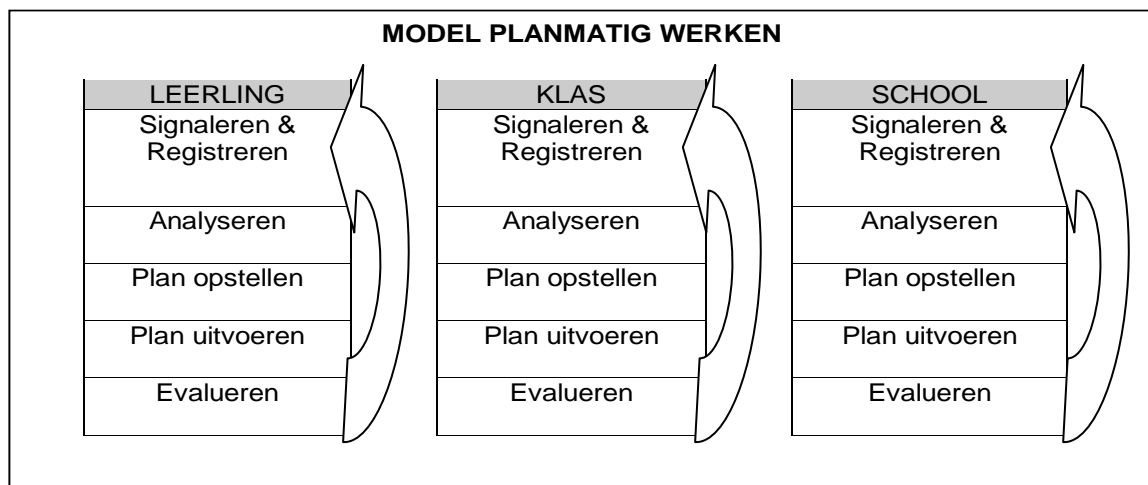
MODEL PLANMATIG WERKEN

| LEERLING |
|---|
| Signaleren & Registreren |
| Analyseren |
| Plan opstellen |
| Plan uitvoeren |
| Evalueren |

| KLAS |
|---|
| Signaleren & Registreren |
| Analyseren |
| Plan opstellen |
| Plan uitvoeren |
| Evalueren |

| SCHOOL |
|---|
| Signaleren & Registreren |
| Analyseren |
| Plan opstellen |
| Plan uitvoeren |
| Evalueren |